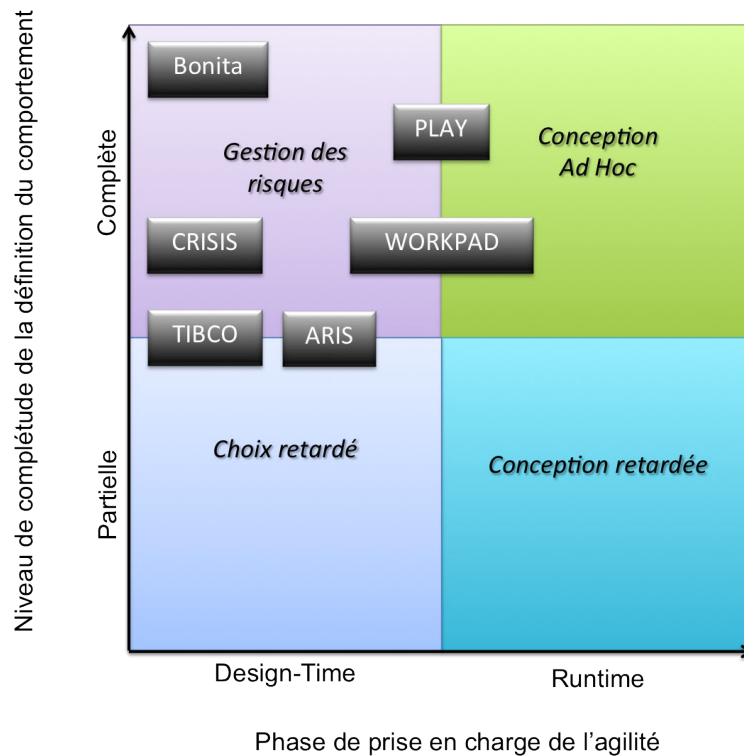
Niveau de complétude de la définition du comportement

Complète

Partielle

Bonita

PLAY

Gestion des risques

Conception Ad Hoc

CRISIS

WORKPAD

TIBCO

ARIS

Choix retardé

Conception retardée

Design-Time

Runtime

Phase de prise en charge de l'agilité